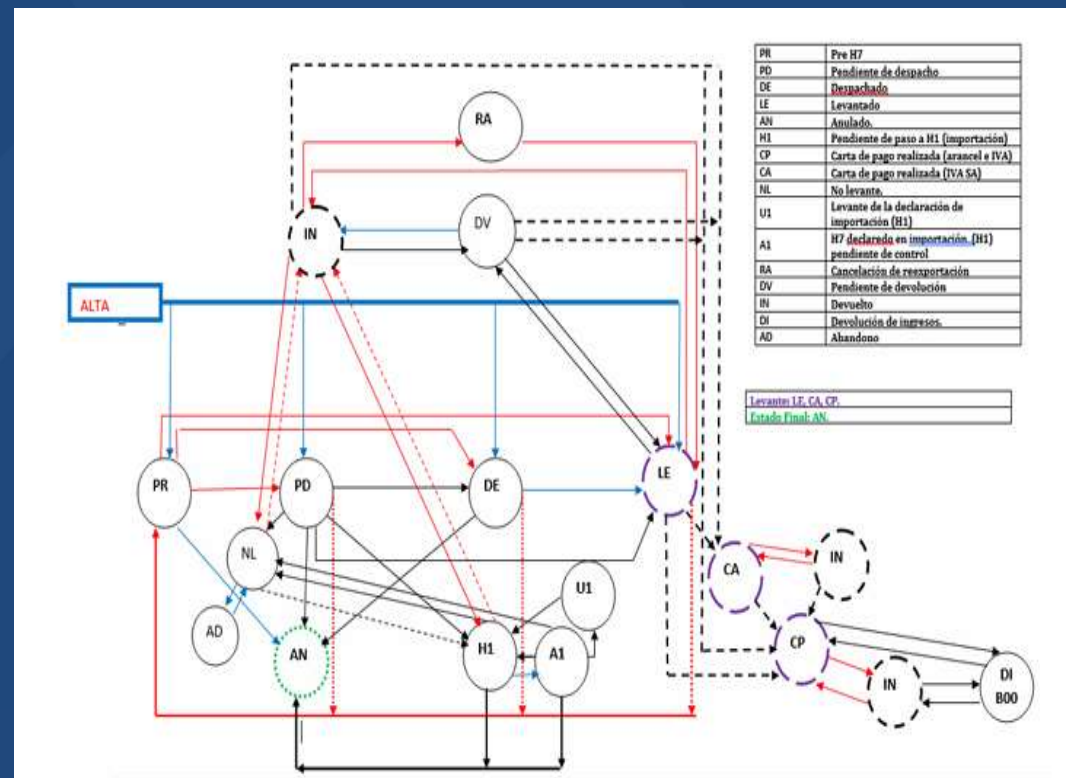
| PR | Pre H7 |
|---|---|
| PD | Pendiente de despacho |
| DE | Despachado |
| LE | Levantado |
| AN | Anulado. |
| H1 | Pendiente de paso a H1 (importación) |
| CP | Carta de pago realizada (arancel e IVA) |
| CA | Carta de pago realizada (IVA SA) |
| NL | No levante. |
| U1 | Levante de la declaración de importación (H1) |
| A1 | H7 declarado en importación. (H1) pendiente de control |
| RA | Cancelación de reexportación |
| DV | Pendiente de devolución |
| IN | Devuelto |
| DI | Devolución de ingresos. |
| AD | Abandono |

Levante: LE, CA, CP.
Estado Final: AN.

RA

IN

DV

ALTA

PR

PD

DE

LE

NL

AD

AN

H1

A1

U1

CA

IN

CP

IN

DI
B00